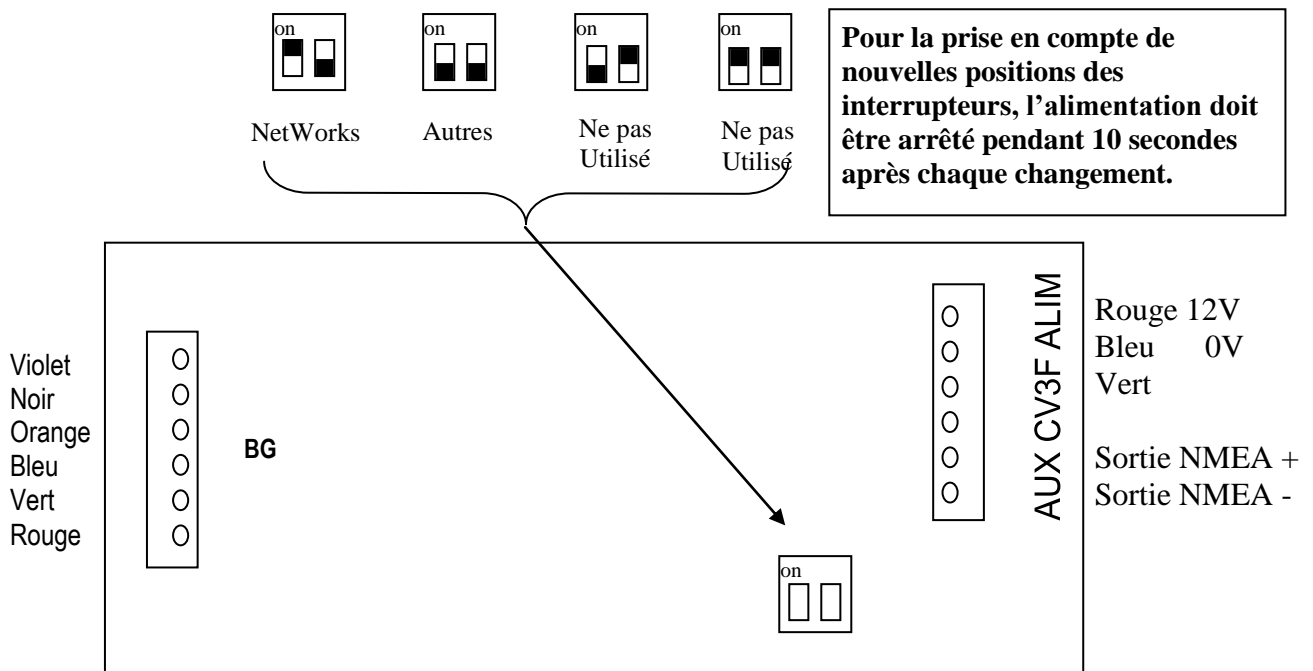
on on on on

NetWorks Autres Ne pas Utilisé Ne pas Utilisé

**Pour la prise en compte de nouvelles positions des interrupteurs, l'alimentation doit être arrêté pendant 10 secondes après chaque changement.**

Violet
Noir
Orange
Bleu
Vert
Rouge

BG

AUX CV3F ALIM

Rouge 12V
Bleu 0V
Vert

Sortie NMEA +
Sortie NMEA -

on